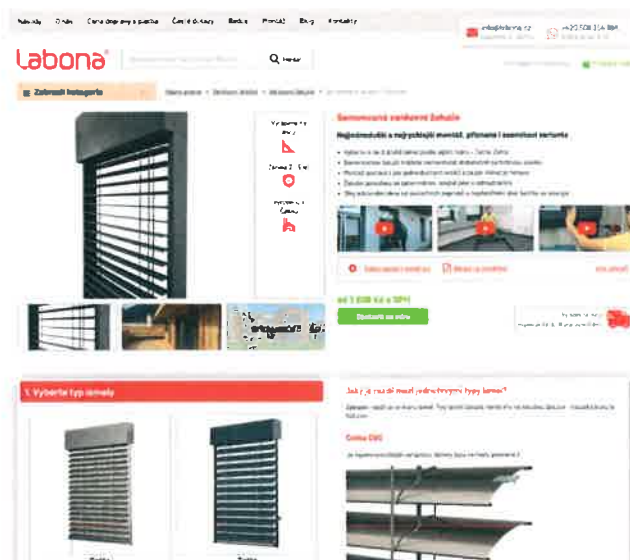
Nákupy Onás Cena dopravy a platba Časté dotazy Recenze Prodejci Blog Kontakty

info@labona.cz

+420 608 314 884

Labona®

Hledat

Zobrazit kategorie

Hlavní strana > Stínicí technika > Venkovní žaluzie > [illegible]

Samonosná venkovní žaluzie

Nejoblíbenější a nejrychlejší montáž, přizpůsobení a osvědčení sortiment

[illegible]

Zaslat vzorek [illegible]

od 3 698 Kč s DPH

Spočítat na míru

1. Vyberte typ lamely

Jaký je rozdíl mezi jednotlivými typy lamel?

Lamela C80

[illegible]